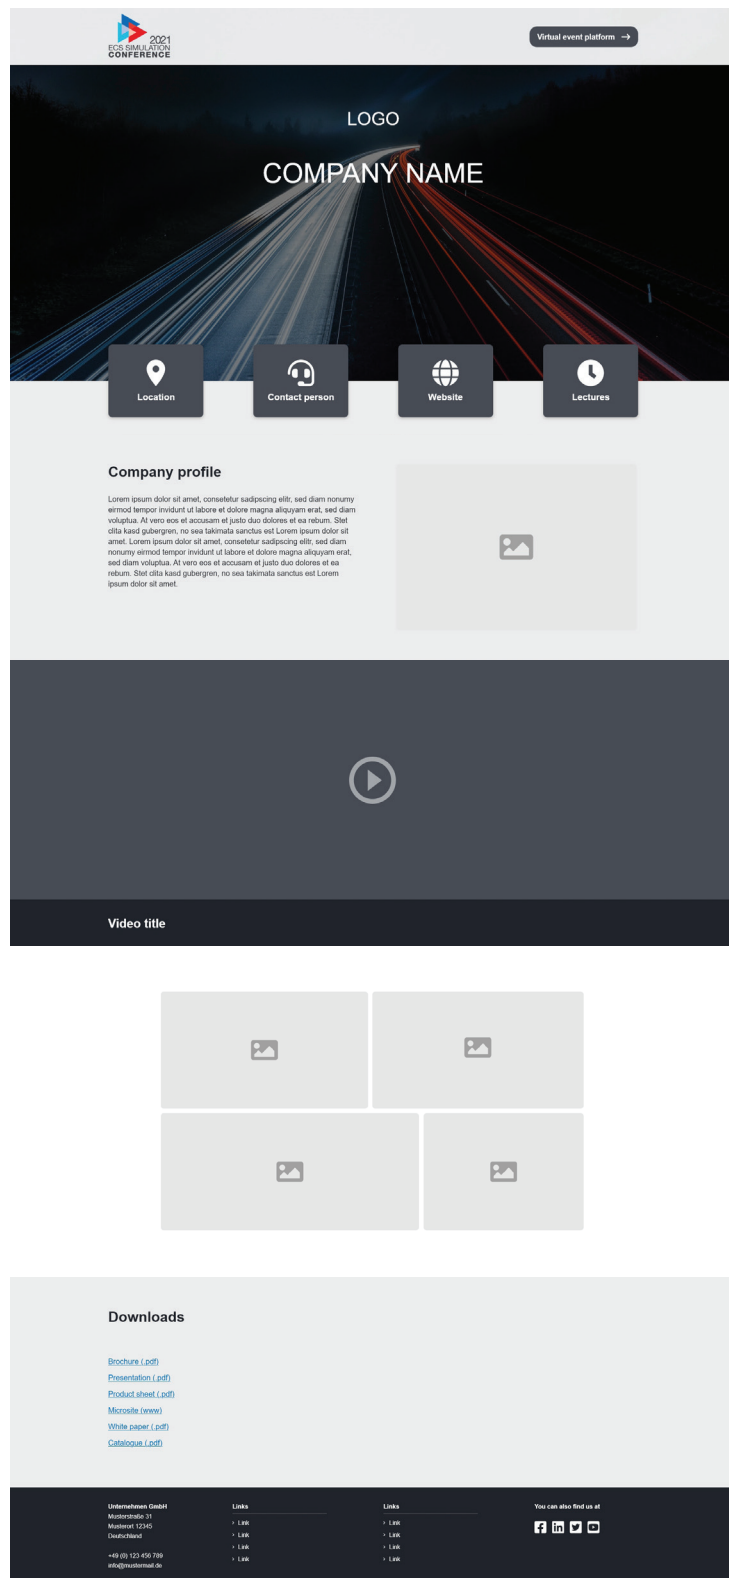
2021
ECS SIMULATION
CONFERENCE

Virtual event platform →

LOGO

COMPANY NAME

Location

Contact person

Website

Lectures

Company profile

Lorem ipsum dolor sit amet, consetetur sadipscing elitr, sed diam nonumy eirmod tempor invidunt ut labore et dolore magna aliquyam erat, sed diam voluptua. At vero eos et accusam et justo duo dolores et ea rebum. Stet clita kasd gubergren, no sea takimata sanctus est Lorem ipsum dolor sit amet. Lorem ipsum dolor sit amet, consetetur sadipscing elitr, sed diam nonumy eirmod tempor invidunt ut labore et dolore magna aliquyam erat, sed diam voluptua. At vero eos et accusam et justo duo dolores et ea rebum. Stet clita kasd gubergren, no sea takimata sanctus est Lorem ipsum dolor sit amet.

Video title

Downloads

Brochure (.pdf)
Presentation (.pdf)
Product sheet (.pdf)
Microsite (www)
White paper (.pdf)
Catalogue (.pdf)

Unternehmen GmbH
Musterstraße 31
Musterort 12345
Deutschland

+49 (0) 123 456 789
info@mustermail.de

Links
› Link
› Link
› Link
› Link

Links
› Link
› Link
› Link
› Link

You can also find us at